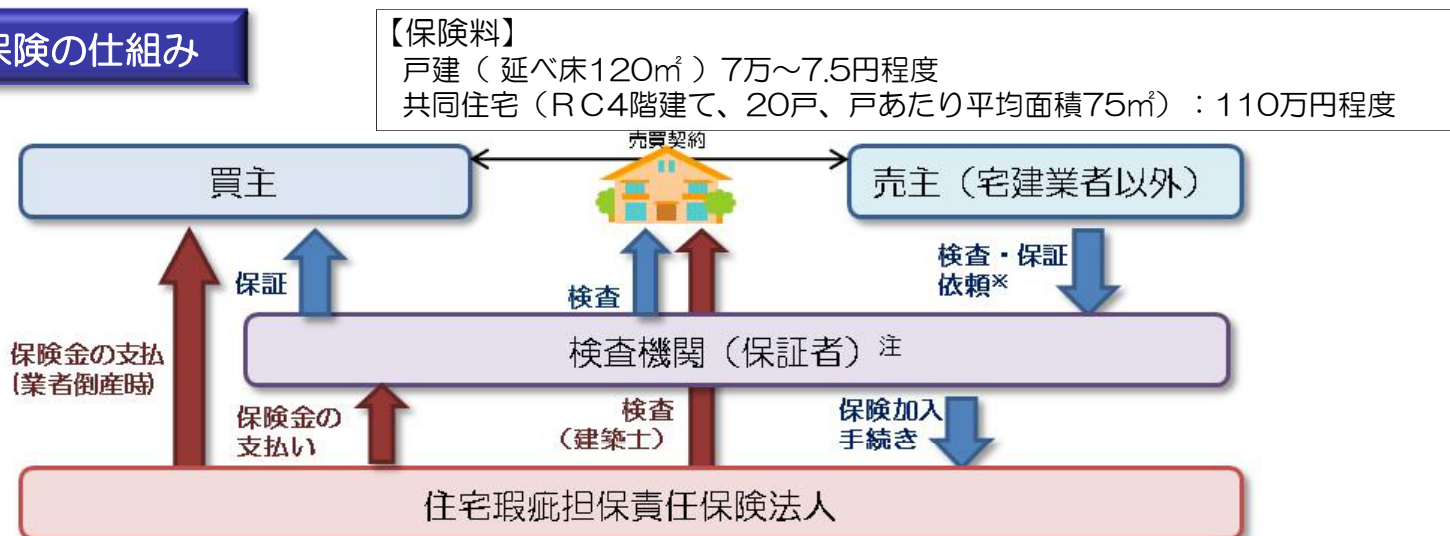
保険の仕組み

【保険料】
戸建（ 延べ床120㎡ ）7万～7.5円程度
共同住宅（ＲＣ4階建て、20戸、戸あたり平均面積75㎡）：110万円程度

売買契約

買主

売主（宅建業者以外）

保証

検査

検査・保証依頼※

保険金の支払(業者倒産時)

検査機関（保証者）注

保険金の支払い

検査（建築士）

保険加入手続き

住宅瑕疵担保責任保険法人